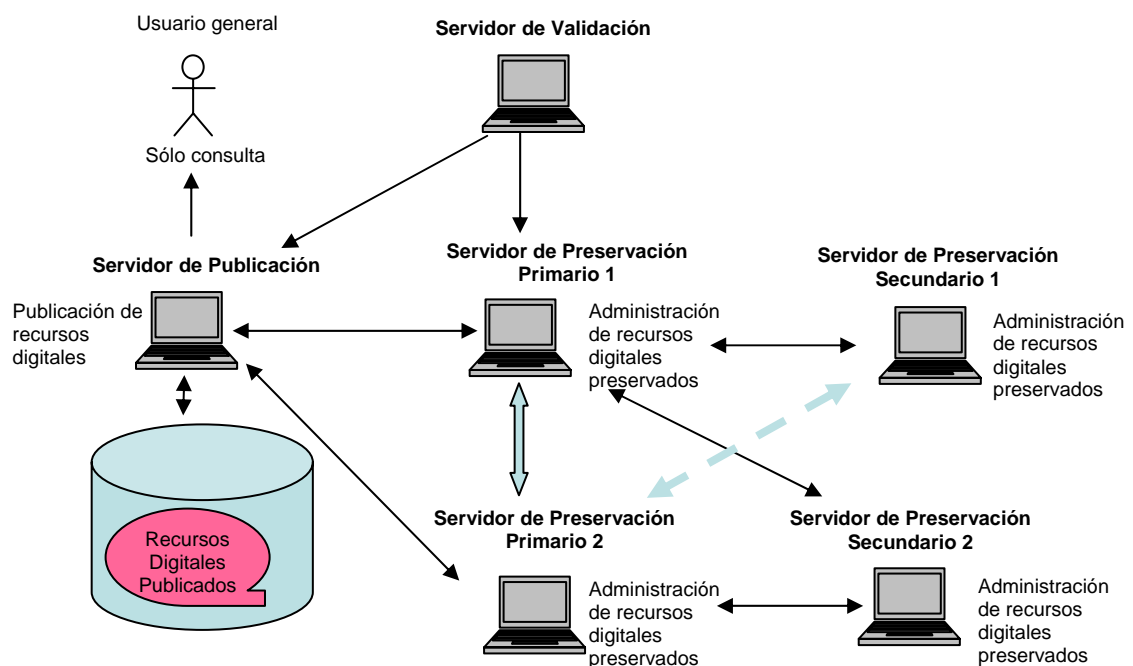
Usuario general

Sólo consulta

Servidor de Validación

Servidor de Publicación

Publicación de recursos digitales

Recursos Digitales Publicados

Servidor de Preservación Primario 1

Administración de recursos digitales preservados

Servidor de Preservación Secundario 1

Administración de recursos digitales preservados

Servidor de Preservación Primario 2

Administración de recursos digitales preservados

Servidor de Preservación Secundario 2

Administración de recursos digitales preservados